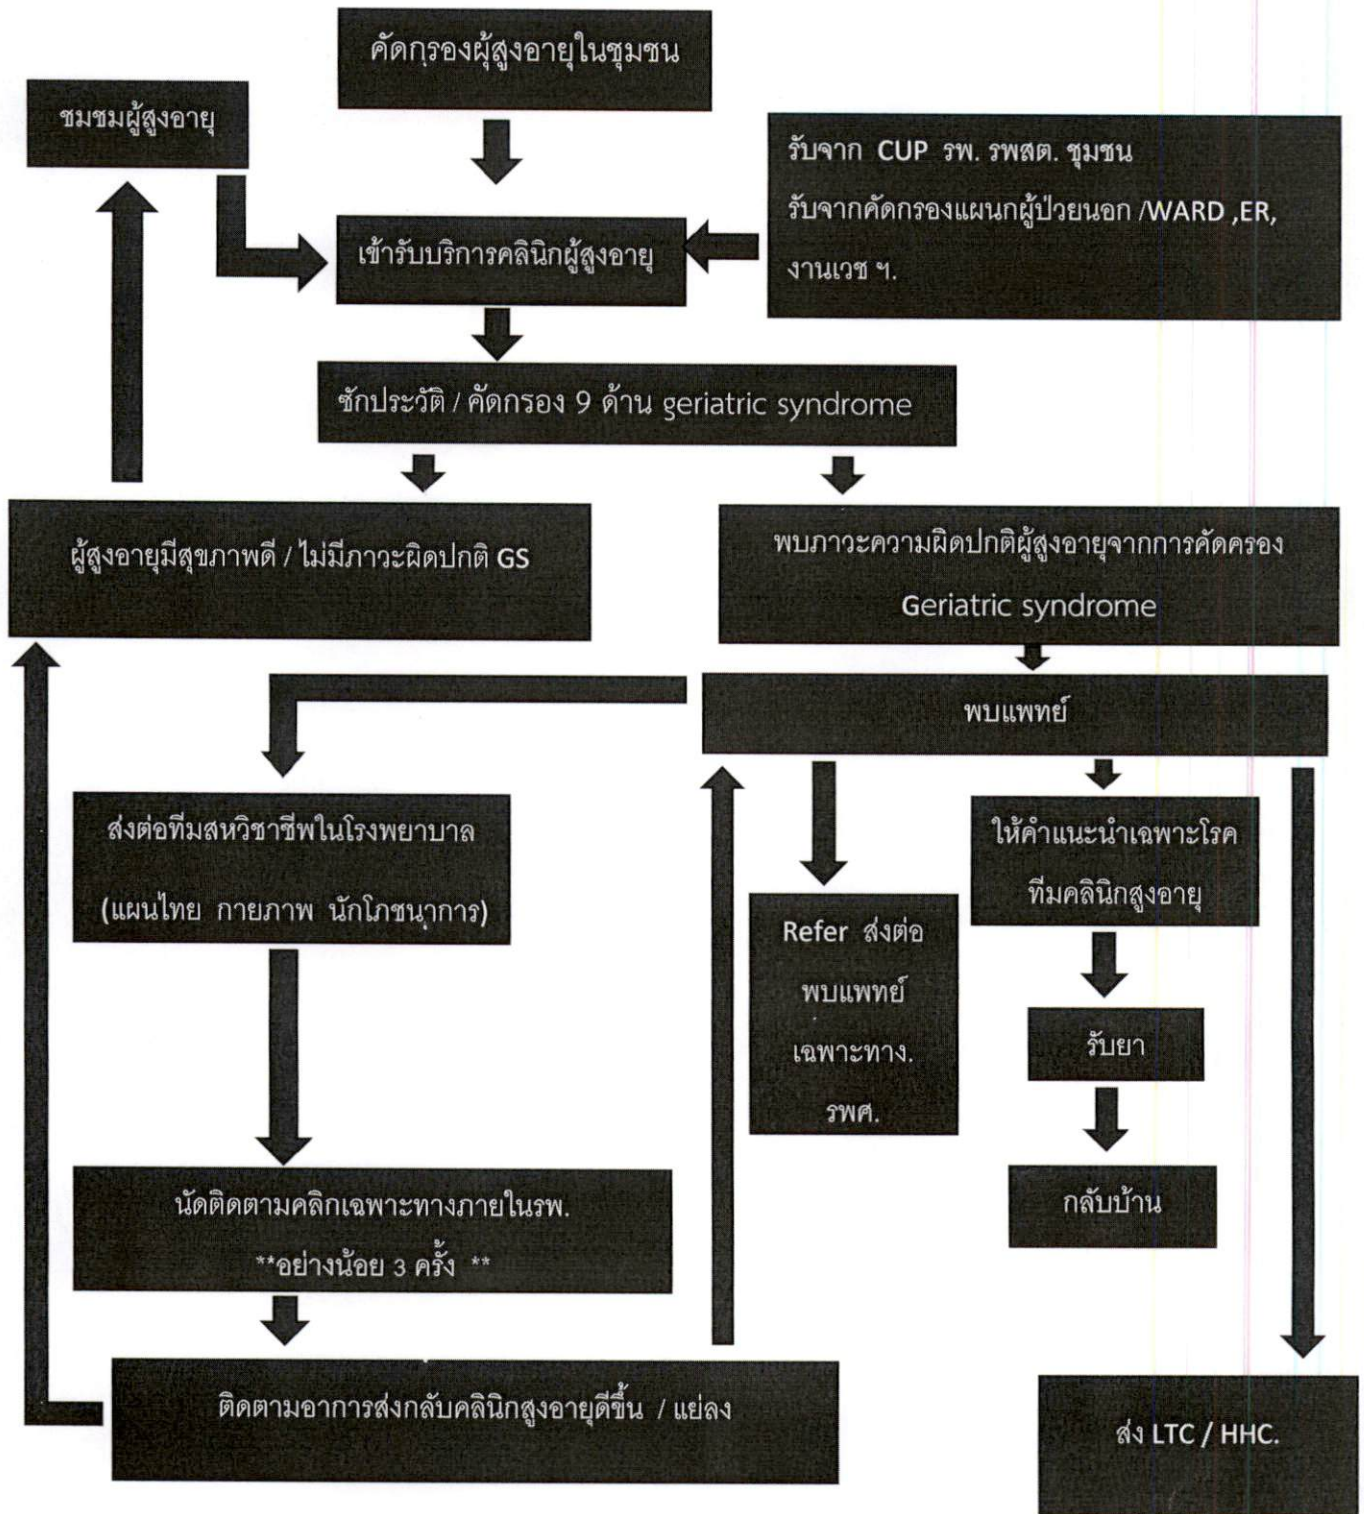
คัดกรองผู้สูงอายุในชุมชน

ชมชมผู้สูงอายุ

รับจาก CUP รพ. รพสต. ชุมชน
รับจากคัดกรองแผนกผู้ป่วยนอก /WARD ,ER,
งานเวช ฯ.

เข้ารับบริการคลินิกผู้สูงอายุ

ซักประวัติ / คัดกรอง 9 ด้าน geriatric syndrome

ผู้สูงอายุมีสุขภาพดี / ไม่มีภาวะผิดปกติ GS

พบภาวะความผิดปกติผู้สูงอายุจากการคัดครอง
Geriatric syndrome

พบแพทย์

ส่งต่อทีมสหวิชาชีพในโรงพยาบาล
(แผนไทย กายภาพ นักโภชนาการ)

Refer ส่งต่อ
พบแพทย์
เฉพาะทาง.
รพศ.

ให้คำแนะนำเฉพาะโรค
ทีมคลินิกสูงอายุ

รับยา

กลับบ้าน

นัดติดตามคลิกเฉพาะทางภายในรพ.
**อย่างน้อย 3 ครั้ง **

ติดตามอาการส่งกลับคลินิกสูงอายุดีขึ้น / แย่ลง

ส่ง LTC / HHC.